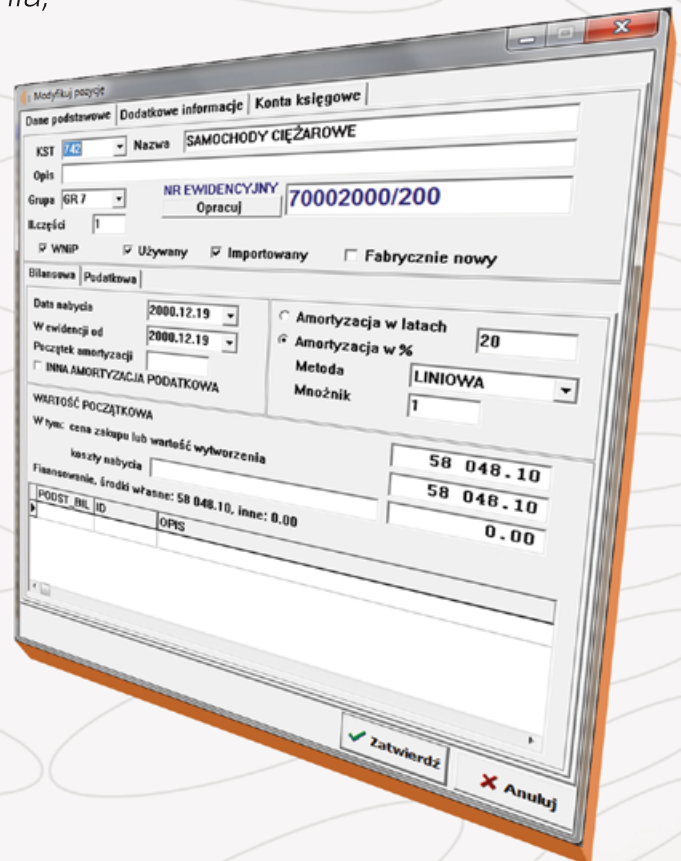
nia,

Modyfikuj pozycję

Dane podstawowe | Dodatkowe informacje | Konta księgowe

KST 742 Nazwa SAMOCHODY CIĘŻAROWE

Opis

Grupa GR 7 NR EWIDENCYJNY Opracuj 70002000/200

Il.części 1

WNIP Używany Importowany Fabrycznie nowy

Bilansowa | Podatkowa

Data nabycia 2000.12.19
W ewidencji od 2000.12.19
Początek amortyzacji
INNA AMORTYZACJA PODATKOWA

Amortyzacja w latach
Amortyzacja w % 20
Metoda LINIOWA
Mnożnik 1

WARTOŚĆ POCZĄTKOWA 58 048.10
W tym: cena zakupu lub wartość wytworzenia 58 048.10
koszty nabycia 0.00
Finansowanie, środki własne: 58 048.10, inne: 0.00

| PODST_BIL | ID | OPIS |
|---|---|---|

Zatwierdź

Anuluj